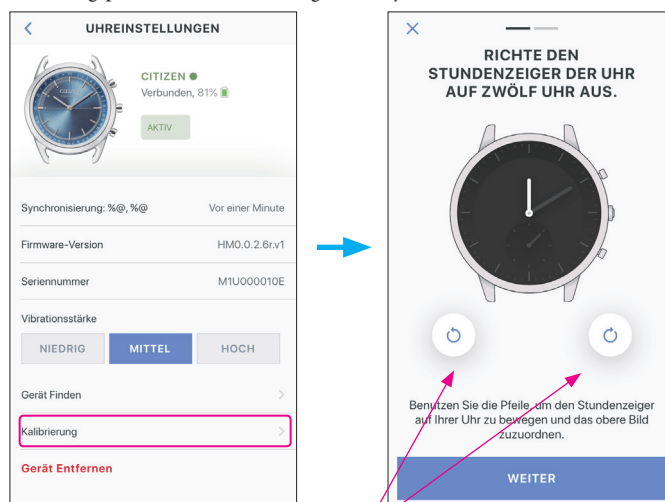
UHREINSTELLUNGEN

CITIZEN
Verbunden, 81%

AKTIV

Synchronisierung: %@, %@
Vor einer Minute

Firmware-Version
HM0.0.2.6r.v1

Seriennummer
M1U000010E

Vibrationsstärke

NIEDRIG
MITTEL
HOCH

Gerät Finden

Kalibrierung

Gerät Entfernen

RICHTE DEN STUNDENZEIGER DER UHR AUF ZWÖLF UHR AUS.

Benutzen Sie die Pfeile, um den Stundenzeiger auf Ihrer Uhr zu bewegen und das obere Bild zuzuordnen.

WEITER